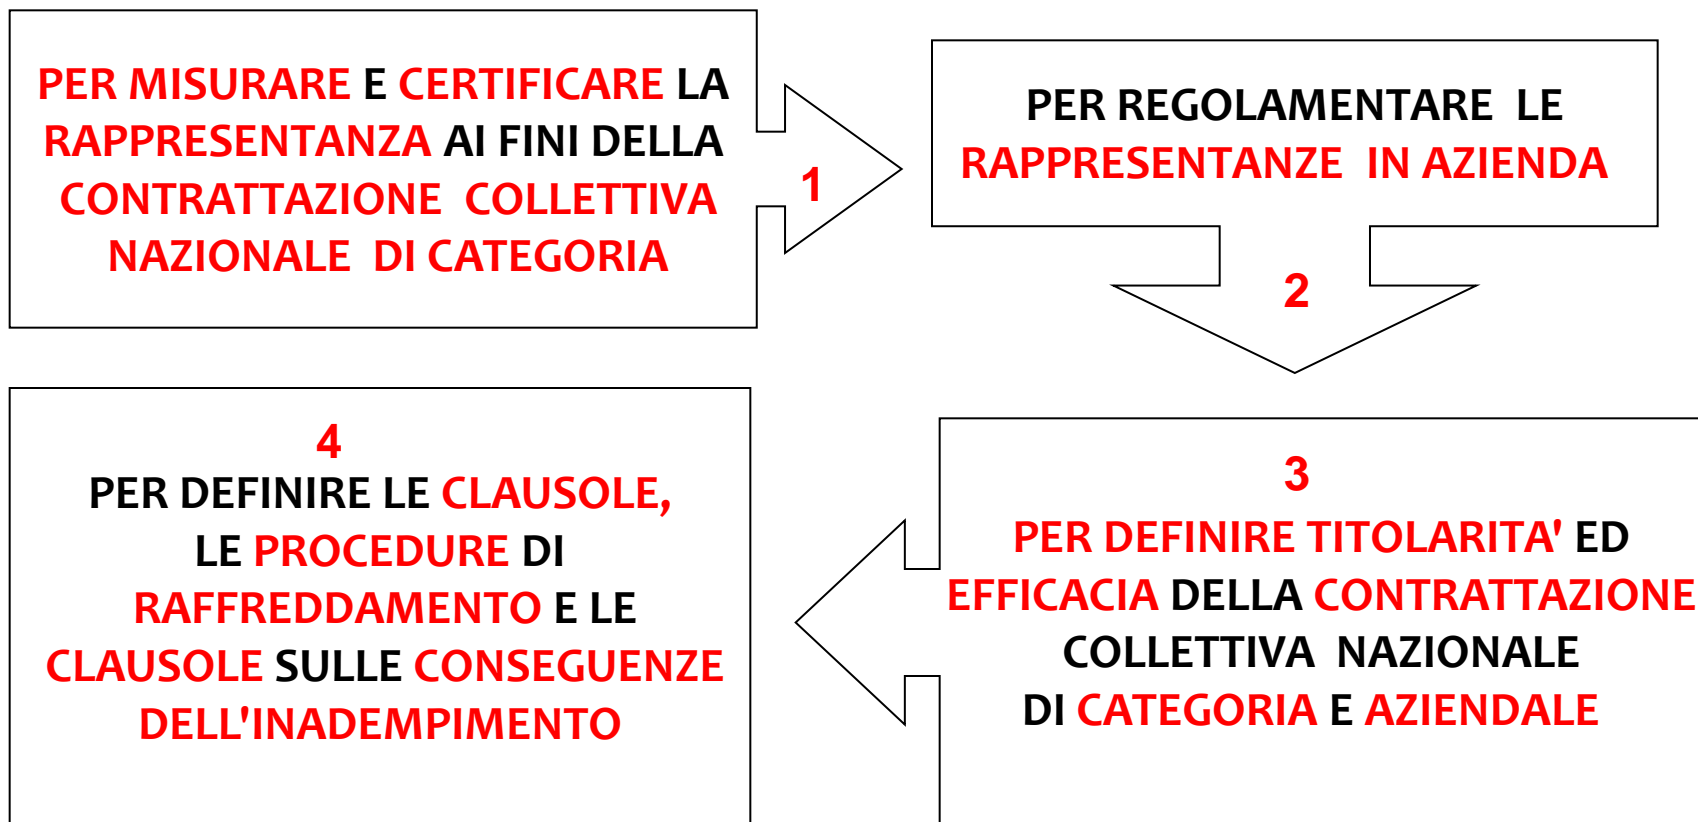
PER MISURARE E CERTIFICARE LA RAPPRESENTANZA AI FINI DELLA CONTRATTAZIONE COLLETTIVA NAZIONALE DI CATEGORIA

1

PER REGOLAMENTARE LE RAPPRESENTANZE IN AZIENDA

2

3
PER DEFINIRE TITOLARITA' ED EFFICACIA DELLA CONTRATTAZIONE COLLETTIVA NAZIONALE DI CATEGORIA E AZIENDALE

4
PER DEFINIRE LE CLAUSOLE, LE PROCEDURE DI RAFFREDDAMENTO E LE CLAUSOLE SULLE CONSEGUENZE DELL'INADEMPIMENTO